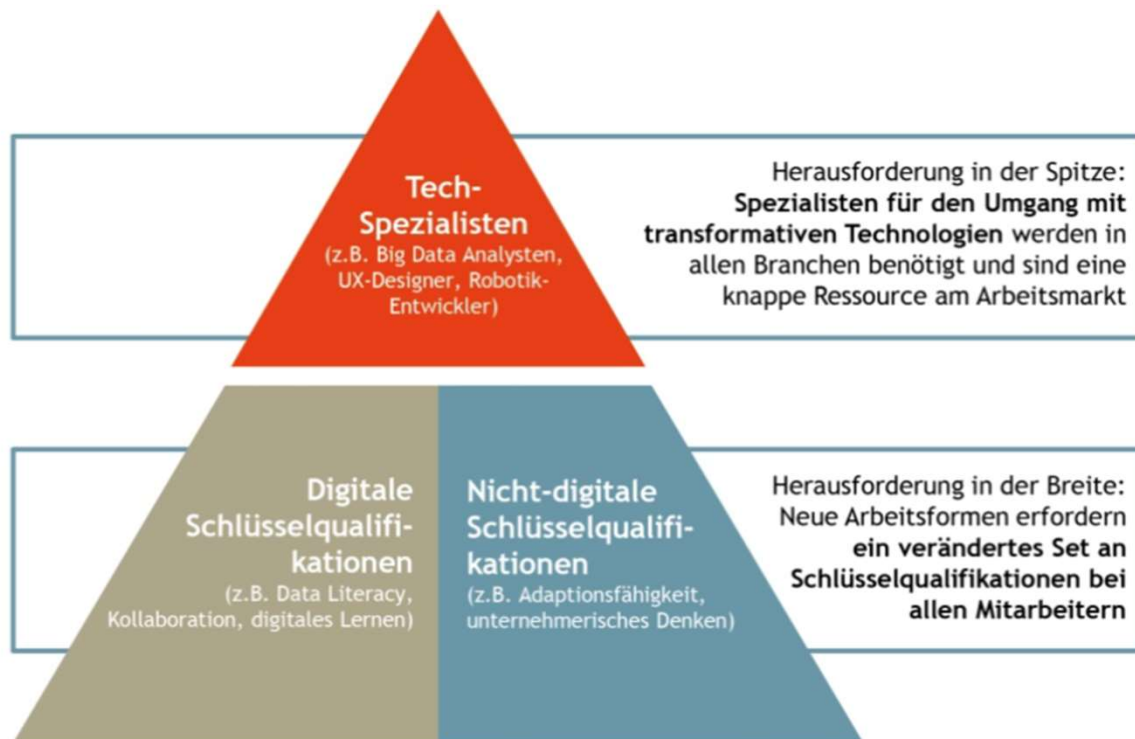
Tech-Spezialisten
(z.B. Big Data Analysten, UX-Designer, Robotik-Entwickler)

Herausforderung in der Spitze: **Spezialisten für den Umgang mit transformativen Technologien** werden in allen Branchen benötigt und sind eine knappe Ressource am Arbeitsmarkt

Digitale Schlüsselqualifikationen
(z.B. Data Literacy, Kollaboration, digitales Lernen)

Nicht-digitale Schlüsselqualifikationen
(z.B. Adaptionsfähigkeit, unternehmerisches Denken)

Herausforderung in der Breite: Neue Arbeitsformen erfordern **ein verändertes Set an Schlüsselqualifikationen bei allen Mitarbeitern**